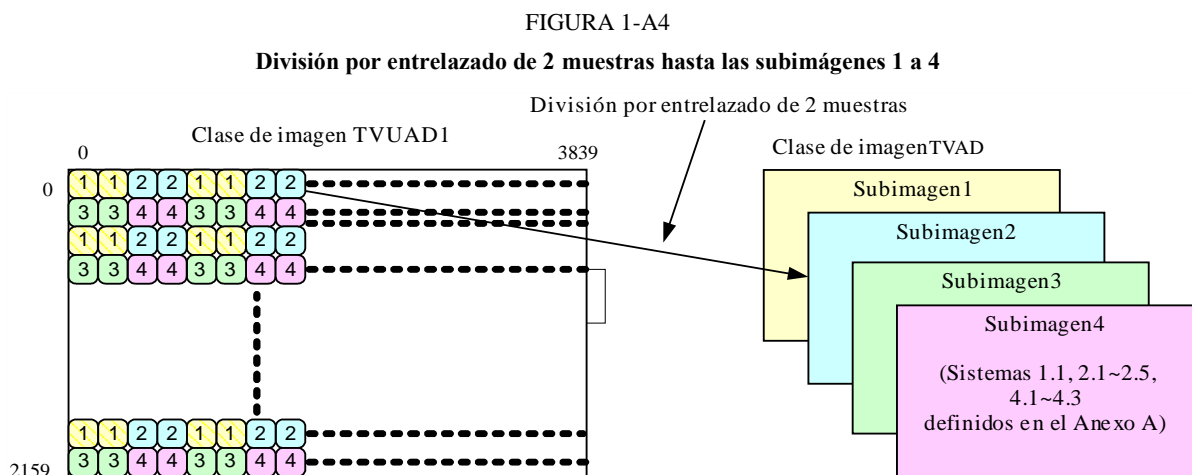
FIGURA 1-A4

División por entrelazado de 2 muestras hasta las subimágenes 1 a 4

División por entrelazado de 2 muestras

Clase de imagen TVUAD1

0

3839

0

1 1 2 2 1 1 2 2
3 3 4 4 3 3 4 4
1 1 2 2 1 1 2 2
3 3 4 4 3 3 4 4

1 1 2 2 1 1 2 2
3 3 4 4 3 3 4 4

2159

Clase de imagenTVAD

Subimagen1

Subimagen2

Subimagen3

Subimagen4

(Sistemas 1.1, 2.1~2.5, 4.1~4.3 definidos en el Anexo A)